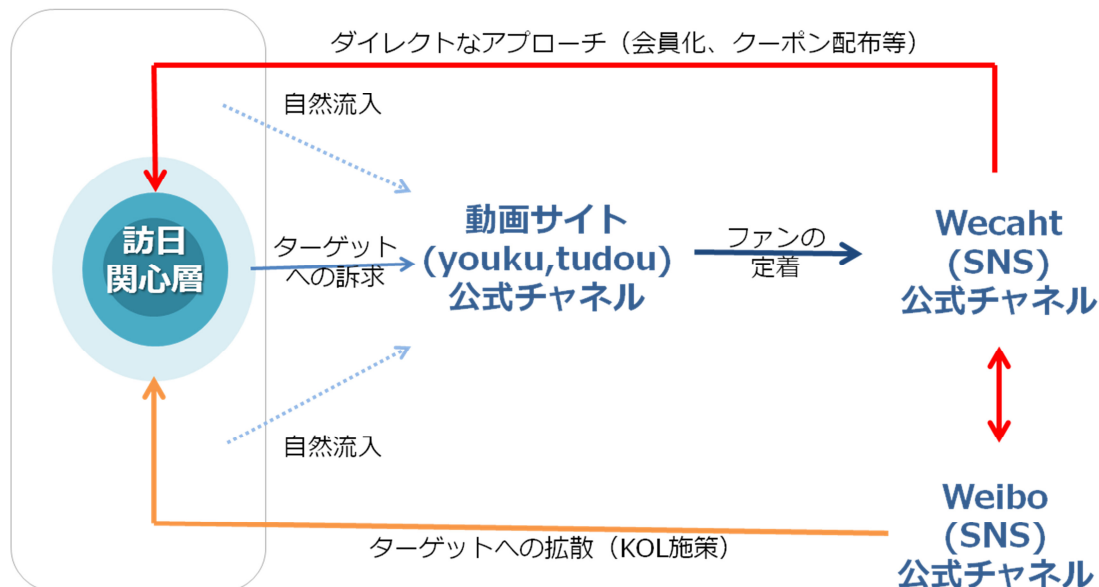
ダイレクトなアプローチ（会員化、クーポン配布等）

自然流入

訪日
関心層

ターゲットへの訴求

動画サイト
(youku,tudou)
公式チャネル

ファンの定着

Wecaht
(SNS)
公式チャネル

自然流入

Weibo
(SNS)
公式チャネル

ターゲットへの拡散（KOL施策）